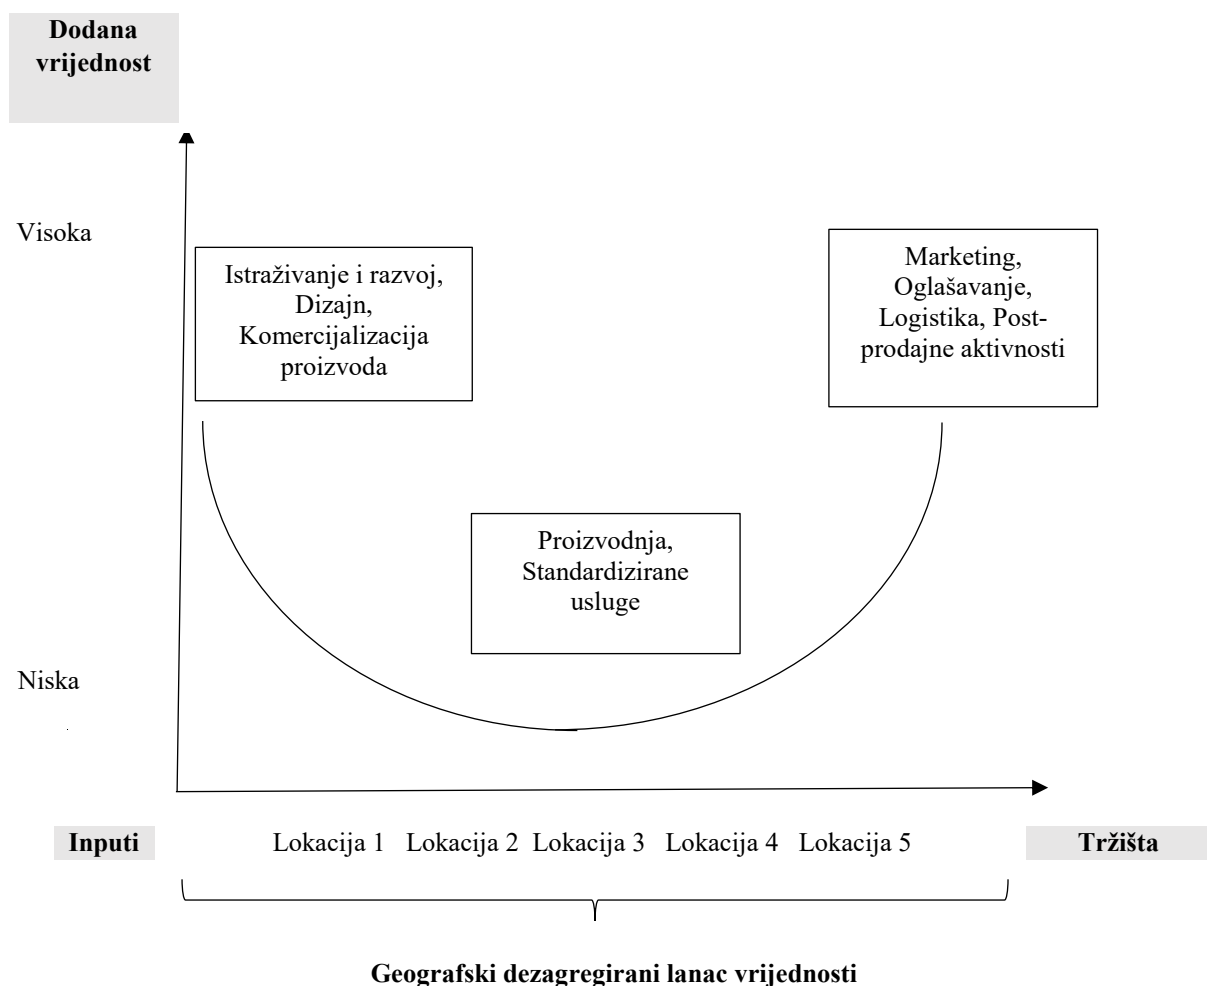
**Dodana vrijednost**

Visoka

Istraživanje i razvoj, Dizajn, Komercijalizacija proizvoda

Marketing, Oglašavanje, Logistika, Postprodajne aktivnosti

Proizvodnja, Standardizirane usluge

Niska

**Inputi** Lokacija 1 Lokacija 2 Lokacija 3 Lokacija 4 Lokacija 5 **Tržišta**

**Geografski dezagregirani lanac vrijednosti**